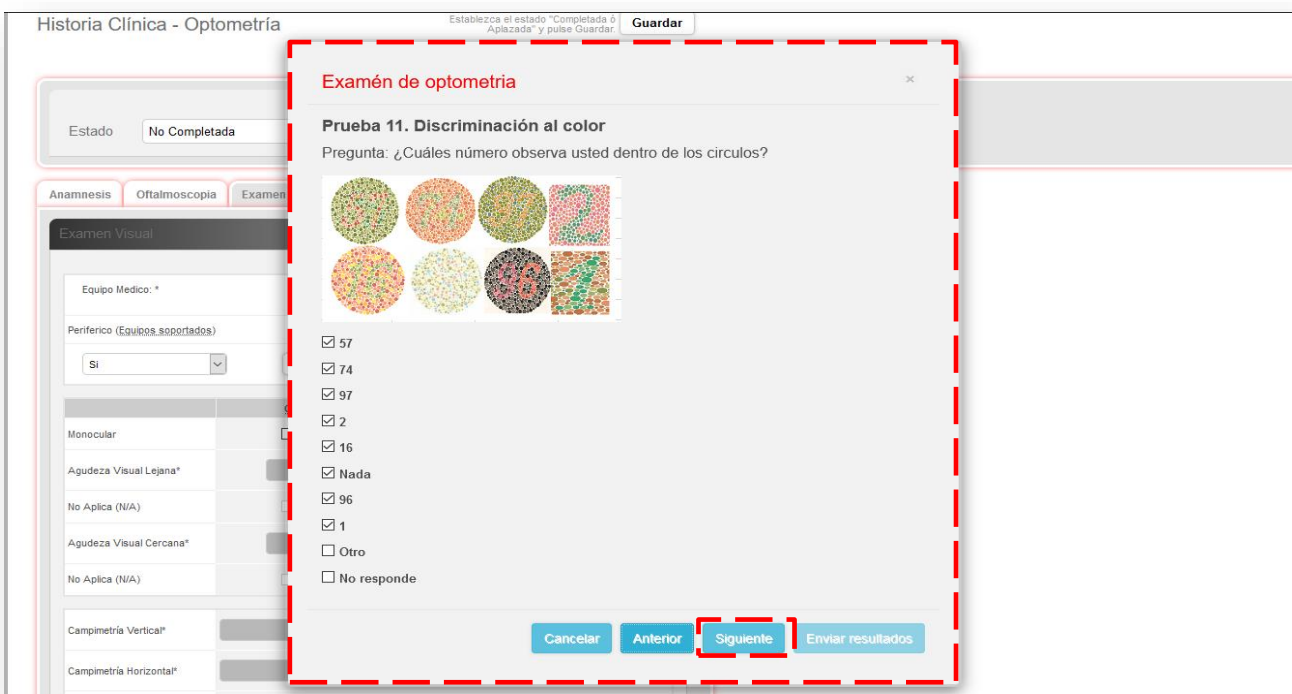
Historia Clínica - Optometría

Establezca el estado "Completada ó Aplazada" y pulse Guardar. Guardar

Estado No Completada

Anamnesis Oftalmoscopia Examen

Examen Visual

Equipo Medico: *

Periferico (Equipos soportados)

Si

Monocular

Agudeza Visual Lejana*

No Aplica (N/A)

Agudeza Visual Cercana*

No Aplica (N/A)

Campimetría Vertical*

Campimetría Horizontal*

Examén de optometria

×

Prueba 11. Discriminación al color

Pregunta: ¿Cuáles número observa usted dentro de los circulos?

☑ 57
☑ 74
☑ 97
☑ 2
☑ 16
☑ Nada
☑ 96
☑ 1
☐ Otro
☐ No responde

Cancelar Anterior Siguiente Enviar resultados